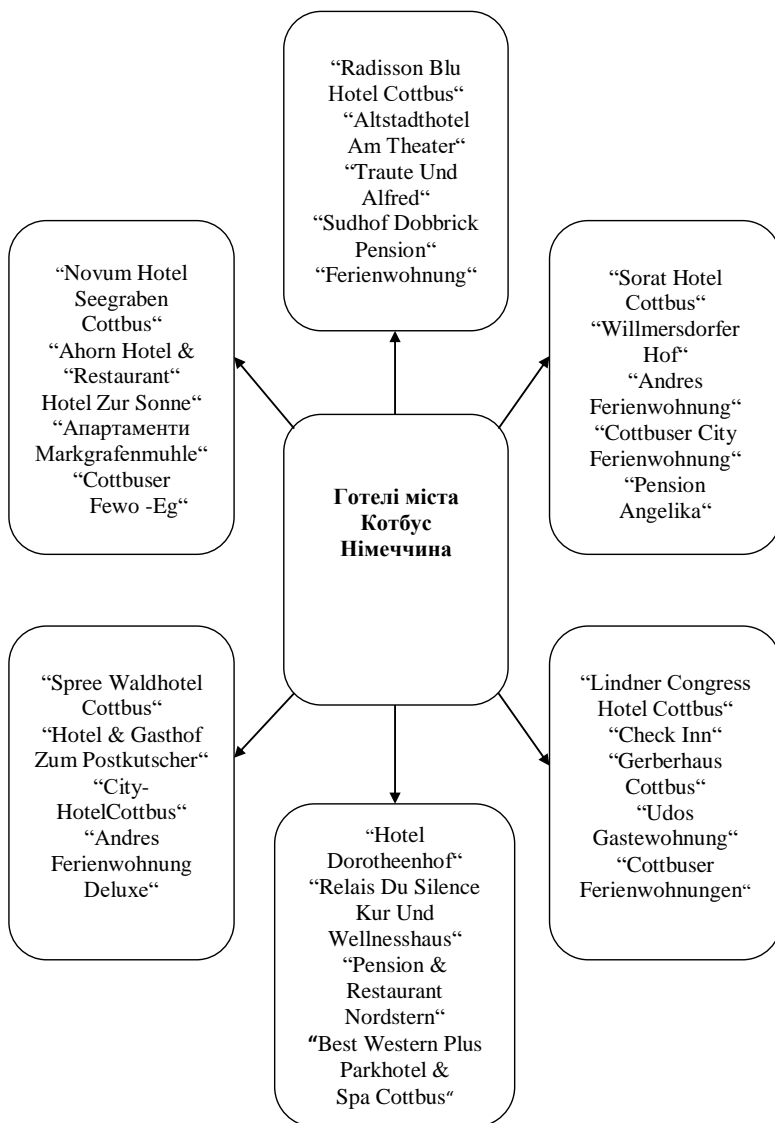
“Radisson Blu Hotel Cottbus“ “Altstadthotel Am Theater“ “Traute Und Alfred“ “Sudhof Dobbrick Pension“ “Ferienwohnung“

“Novum Hotel Seegraben Cottbus“ “Ahorn Hotel & “Restaurant“ Hotel Zur Sonne“ “Апартаменти Markgrafenmuhle“ “Cottbuser Fewo -Eg“

Готелі міста Котбус Німеччина

“Sorat Hotel Cottbus“ “Willmersdorfer Hof“ “Andres Ferienwohnung“ “Cottbuser City Ferienwohnung“ “Pension Angelika“

“Spree Waldhotel Cottbus“ “Hotel & Gasthof Zum Postkutscher“ “City-HotelCottbus“ “Andres Ferienwohnung Deluxe“

“Hotel Dorotheenhof“ “Relais Du Silence Kur Und Wellnesshaus“ “Pension & Restaurant Nordstern“ “Best Western Plus Parkhotel & Spa Cottbus“

“Lindner Congress Hotel Cottbus“ “Check Inn“ “Gerberhaus Cottbus“ “Udos Gastewohnung“ “Cottbuser Ferienwohnungen“